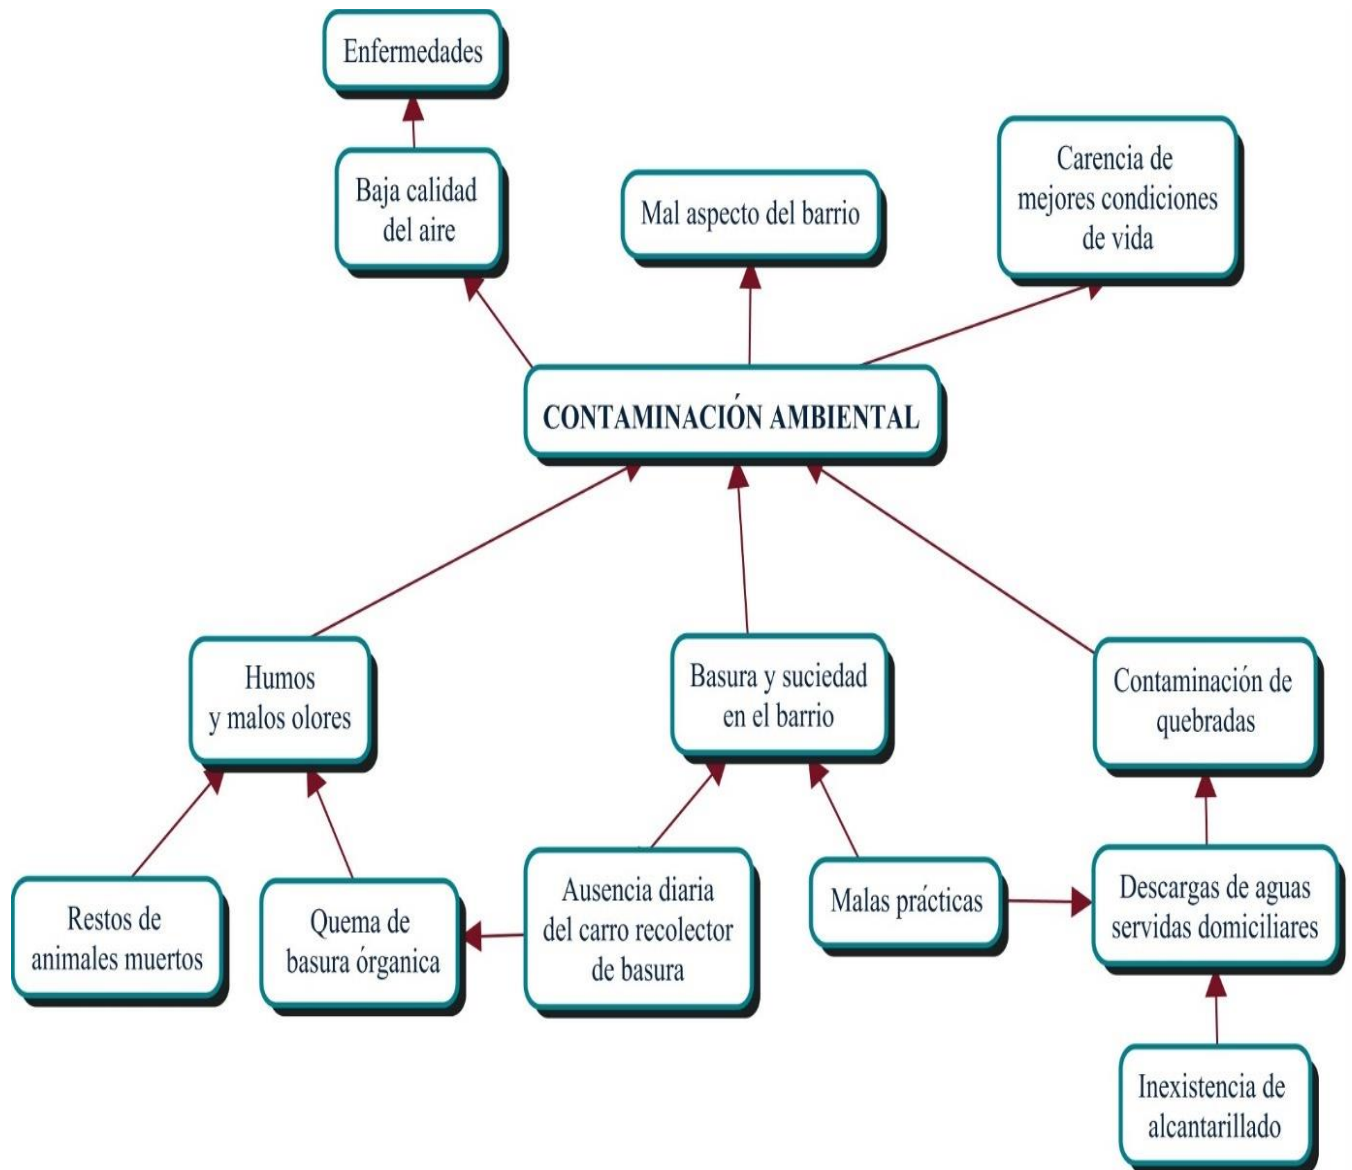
Enfermedades

Baja calidad del aire

Mal aspecto del barrio

Carencia de mejores condiciones de vida

CONTAMINACIÓN AMBIENTAL

Humos y malos olores

Basura y suciedad en el barrio

Contaminación de quebradas

Restos de animales muertos

Quema de basura órganica

Ausencia diaria del carro recolector de basura

Malas prácticas

Descargas de aguas servidas domiciliares

Inexistencia de alcantarillado